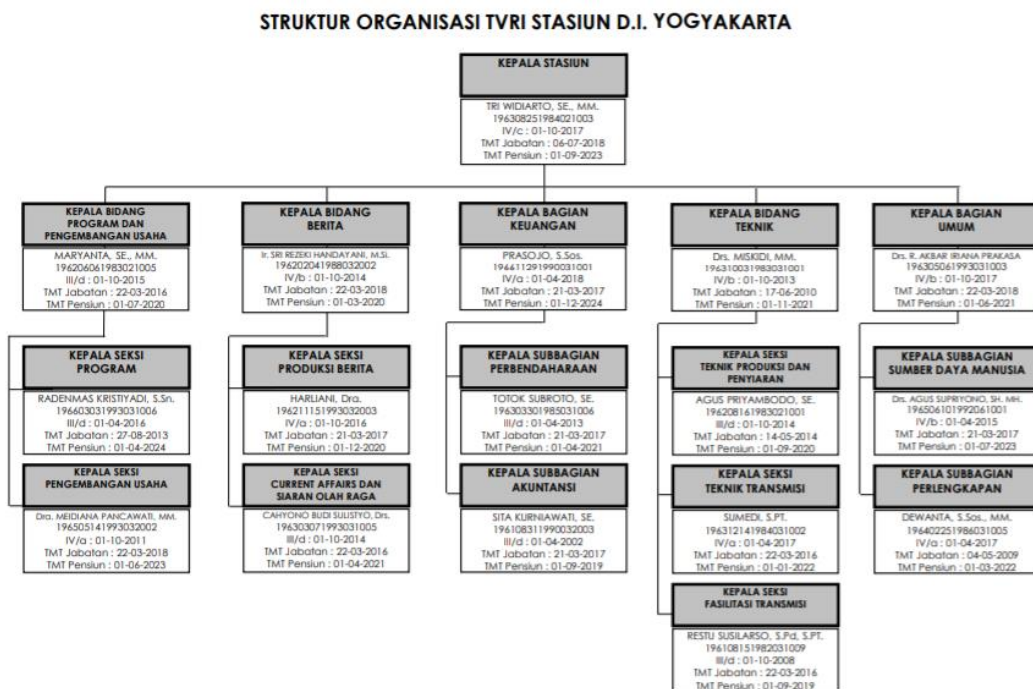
STRUKTUR ORGANISASI TVRI STASIUN D.I. YOGYAKARTA

KEPALA STASIUN

TRI WIDIARTO, SE., MM.
196308251984021003
IV/c : 01-10-2017
TMT Jabatan : 06-07-2018
TMT Pensiun : 01-09-2023

KEPALA BIDANG PROGRAM DAN PENGEMBANGAN USAHA

MARYANTA, SE., MM.
196206061983021005
III/d : 01-10-2015
TMT Jabatan : 22-03-2016
TMT Pensiun : 01-07-2020

KEPALA SEKSI PROGRAM

RADENMAS KRISTIYADI, S.Sn.
196603031993031006
III/d : 01-04-2016
TMT Jabatan : 27-08-2013
TMT Pensiun : 01-04-2024

KEPALA SEKSI PENGEMBANGAN USAHA

Dra. MEIDIANA PANCAWATI, MM.
196505141993032002
IV/a : 01-10-2011
TMT Jabatan : 22-03-2018
TMT Pensiun : 01-06-2023

KEPALA BIDANG BERITA

Ir. SRI REZEKI HANDAYANI, M.Si.
196202041988032002
IV/b : 01-10-2014
TMT Jabatan : 22-03-2018
TMT Pensiun : 01-03-2020

KEPALA SEKSI PRODUKSI BERITA

HARLIANI, Dra.
196211151993032003
IV/a : 01-10-2016
TMT Jabatan : 21-03-2017
TMT Pensiun : 01-12-2020

KEPALA SEKSI CURRENT AFFAIRS DAN SIARAN OLAH RAGA

CAHYONO BUDI SULISTYO, Drs.
196303071993031005
III/d : 01-10-2014
TMT Jabatan : 22-03-2016
TMT Pensiun : 01-04-2021

KEPALA BAGIAN KEUANGAN

PRASOJO, S.Sos.
196411291990031001
IV/a : 01-04-2018
TMT Jabatan : 21-03-2017
TMT Pensiun : 01-12-2024

KEPALA SUBBAGIAN PERBENDAHARAAN

TOTOK SUBROTO, SE.
196303301985031006
III/d : 01-04-2013
TMT Jabatan : 21-03-2017
TMT Pensiun : 01-04-2021

KEPALA SUBBAGIAN AKUNTANSI

SITA KURNIAWATI, SE.
196108311990032003
III/d : 01-04-2002
TMT Jabatan : 21-03-2017
TMT Pensiun : 01-09-2019

KEPALA BIDANG TEKNIK

Drs. MISKIDI, MM.
196310031983031001
IV/b : 01-10-2013
TMT Jabatan : 17-06-2010
TMT Pensiun : 01-11-2021

KEPALA SEKSI TEKNIK PRODUKSI DAN PENYIARAN

AGUS PRIYAMBODO, SE.
196208161983021001
III/d : 01-10-2014
TMT Jabatan : 14-05-2014
TMT Pensiun : 01-09-2020

KEPALA SEKSI TEKNIK TRANSMISI

SUMEDI, S.PT.
196312141984031002
IV/a : 01-04-2017
TMT Jabatan : 22-03-2016
TMT Pensiun : 01-01-2022

KEPALA SEKSI FASILITASI TRANSMISI

RESTU SUSILARSO, S.Pd, S.PT.
196108151982031009
III/d : 01-10-2008
TMT Jabatan : 22-03-2016
TMT Pensiun : 01-09-2019

KEPALA BAGIAN UMUM

Drs. R. AKBAR IRIANA PRAKASA
196305061993031003
IV/b : 01-10-2017
TMT Jabatan : 22-03-2018
TMT Pensiun : 01-06-2021

KEPALA SUBBAGIAN SUMBER DAYA MANUSIA

Drs. AGUS SUPRIYONO, SH. MH.
196506101992061001
IV/b : 01-04-2015
TMT Jabatan : 21-03-2017
TMT Pensiun : 01-07-2023

KEPALA SUBBAGIAN PERLENGKAPAN

DEWANTA, S.Sos., MM.
196402251986031005
IV/a : 01-04-2017
TMT Jabatan : 04-05-2009
TMT Pensiun : 01-03-2022